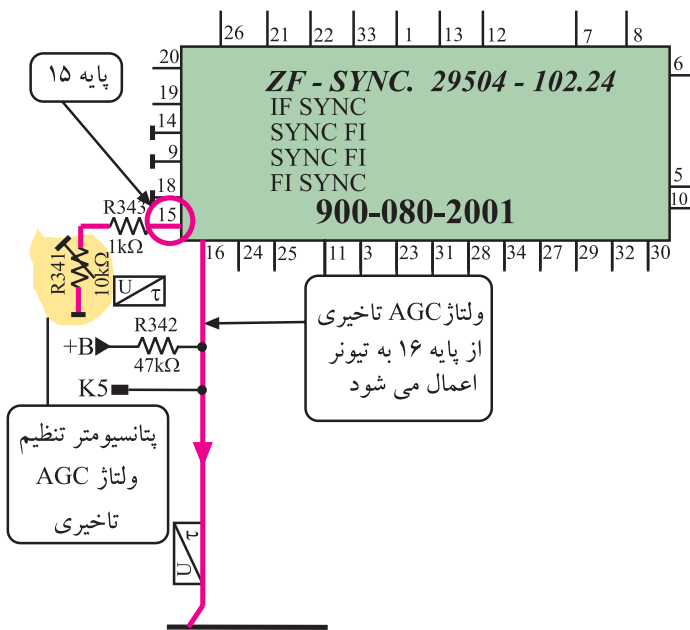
ZF - SYNC. 29504 - 102.24
IF SYNC
SYNC FI
SYNC FI
FI SYNC
900-080-2001

26 21 22 33 1 13 12 7 8
20 19 14 9 18 15
6 5 10
16 24 25 11 3 23 31 28 34 27 29 32 30

پایه ۱۵

R343
1kΩ
R341
10kΩ
U τ
R342
47kΩ
+B
K5

ولتاژAGC تاخیری
از پایه ۱۶ به تیونر
اعمال می شود

پتانسیومتر تنظیم
ولتاژ AGC
تاخیری

U τ